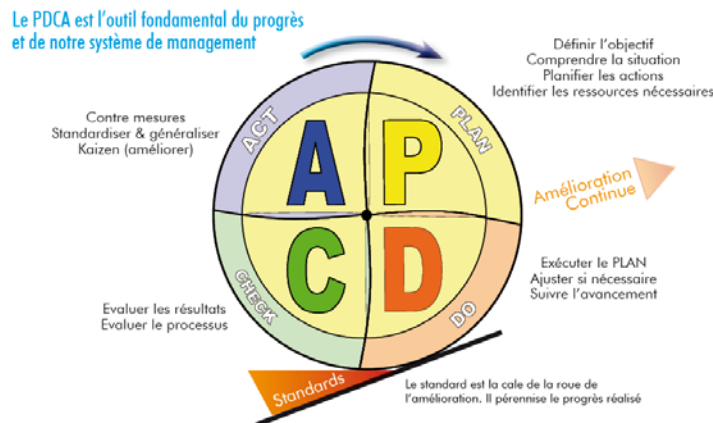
Le PDCA est l'outil fondamental du progrès et de notre système de management

Définir l'objectif
Comprendre la situation
Planifier les actions
Identifier les ressources nécessaires

Contre mesures
Standardiser & généraliser
Kaizen (améliorer)

ACT
PLAN

A
P
C
D

Amélioration Continue

CHECK
DO

Exécuter le PLAN
Ajuster si nécessaire
Suivre l'avancement

Evaluer les résultats
Evaluer le processus

Standards

Le standard est la cale de la roue de l'amélioration. Il pérennise le progrès réalisé